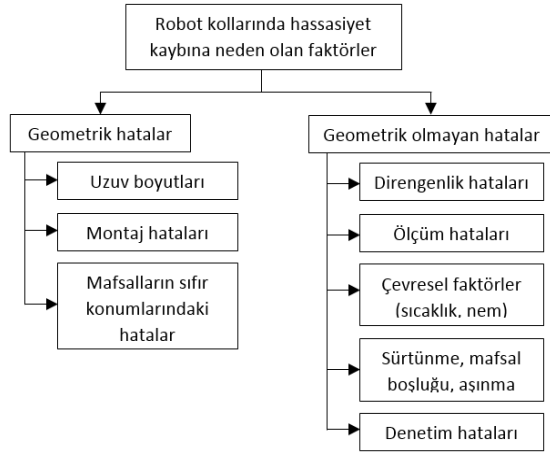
Robot kollarında hassasiyet kaybına neden olan faktörler

Geometrik hatalar

Uzuv boyutları

Montaj hataları

Mafsalların sıfır konumlarındaki hatalar

Geometrik olmayan hatalar

Direngenlik hataları

Ölçüm hataları

Çevresel faktörler (sıcaklık, nem)

Sürtünme, mafsal boşluğu, aşınma

Denetim hataları